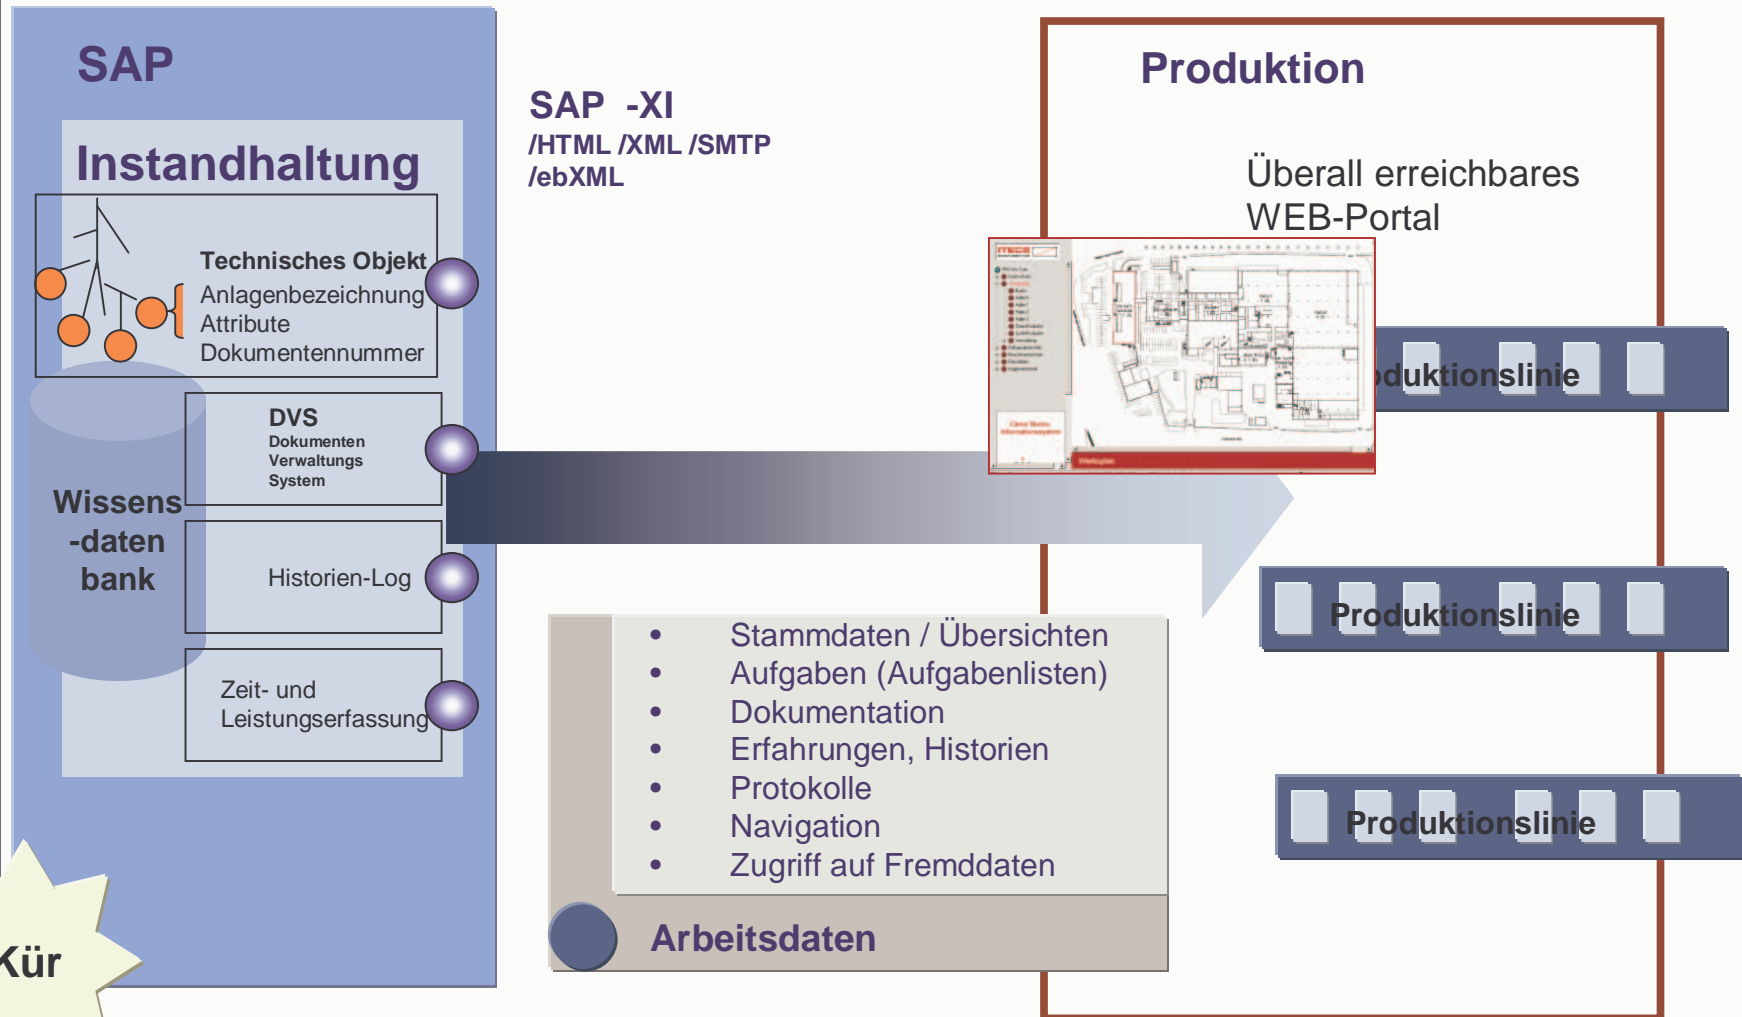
SAP

Instandhaltung

Technisches Objekt
Anlagenbezeichnung
Attribute
Dokumentennummer

DVS
Dokumenten
Verwaltungs
System

Wissens
-daten
bank

Historien-Log

Zeit- und
Leistungserfassung

Kür

SAP -XI
/HTML /XML /SMTP
/ebXML

Produktion

Überall erreichbares
WEB-Portal

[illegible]duktionslinie

Produktionslinie

Produktionslinie

• Stammdaten / Übersichten
• Aufgaben (Aufgabenlisten)
• Dokumentation
• Erfahrungen, Historien
• Protokolle
• Navigation
• Zugriff auf Fremddaten

Arbeitsdaten